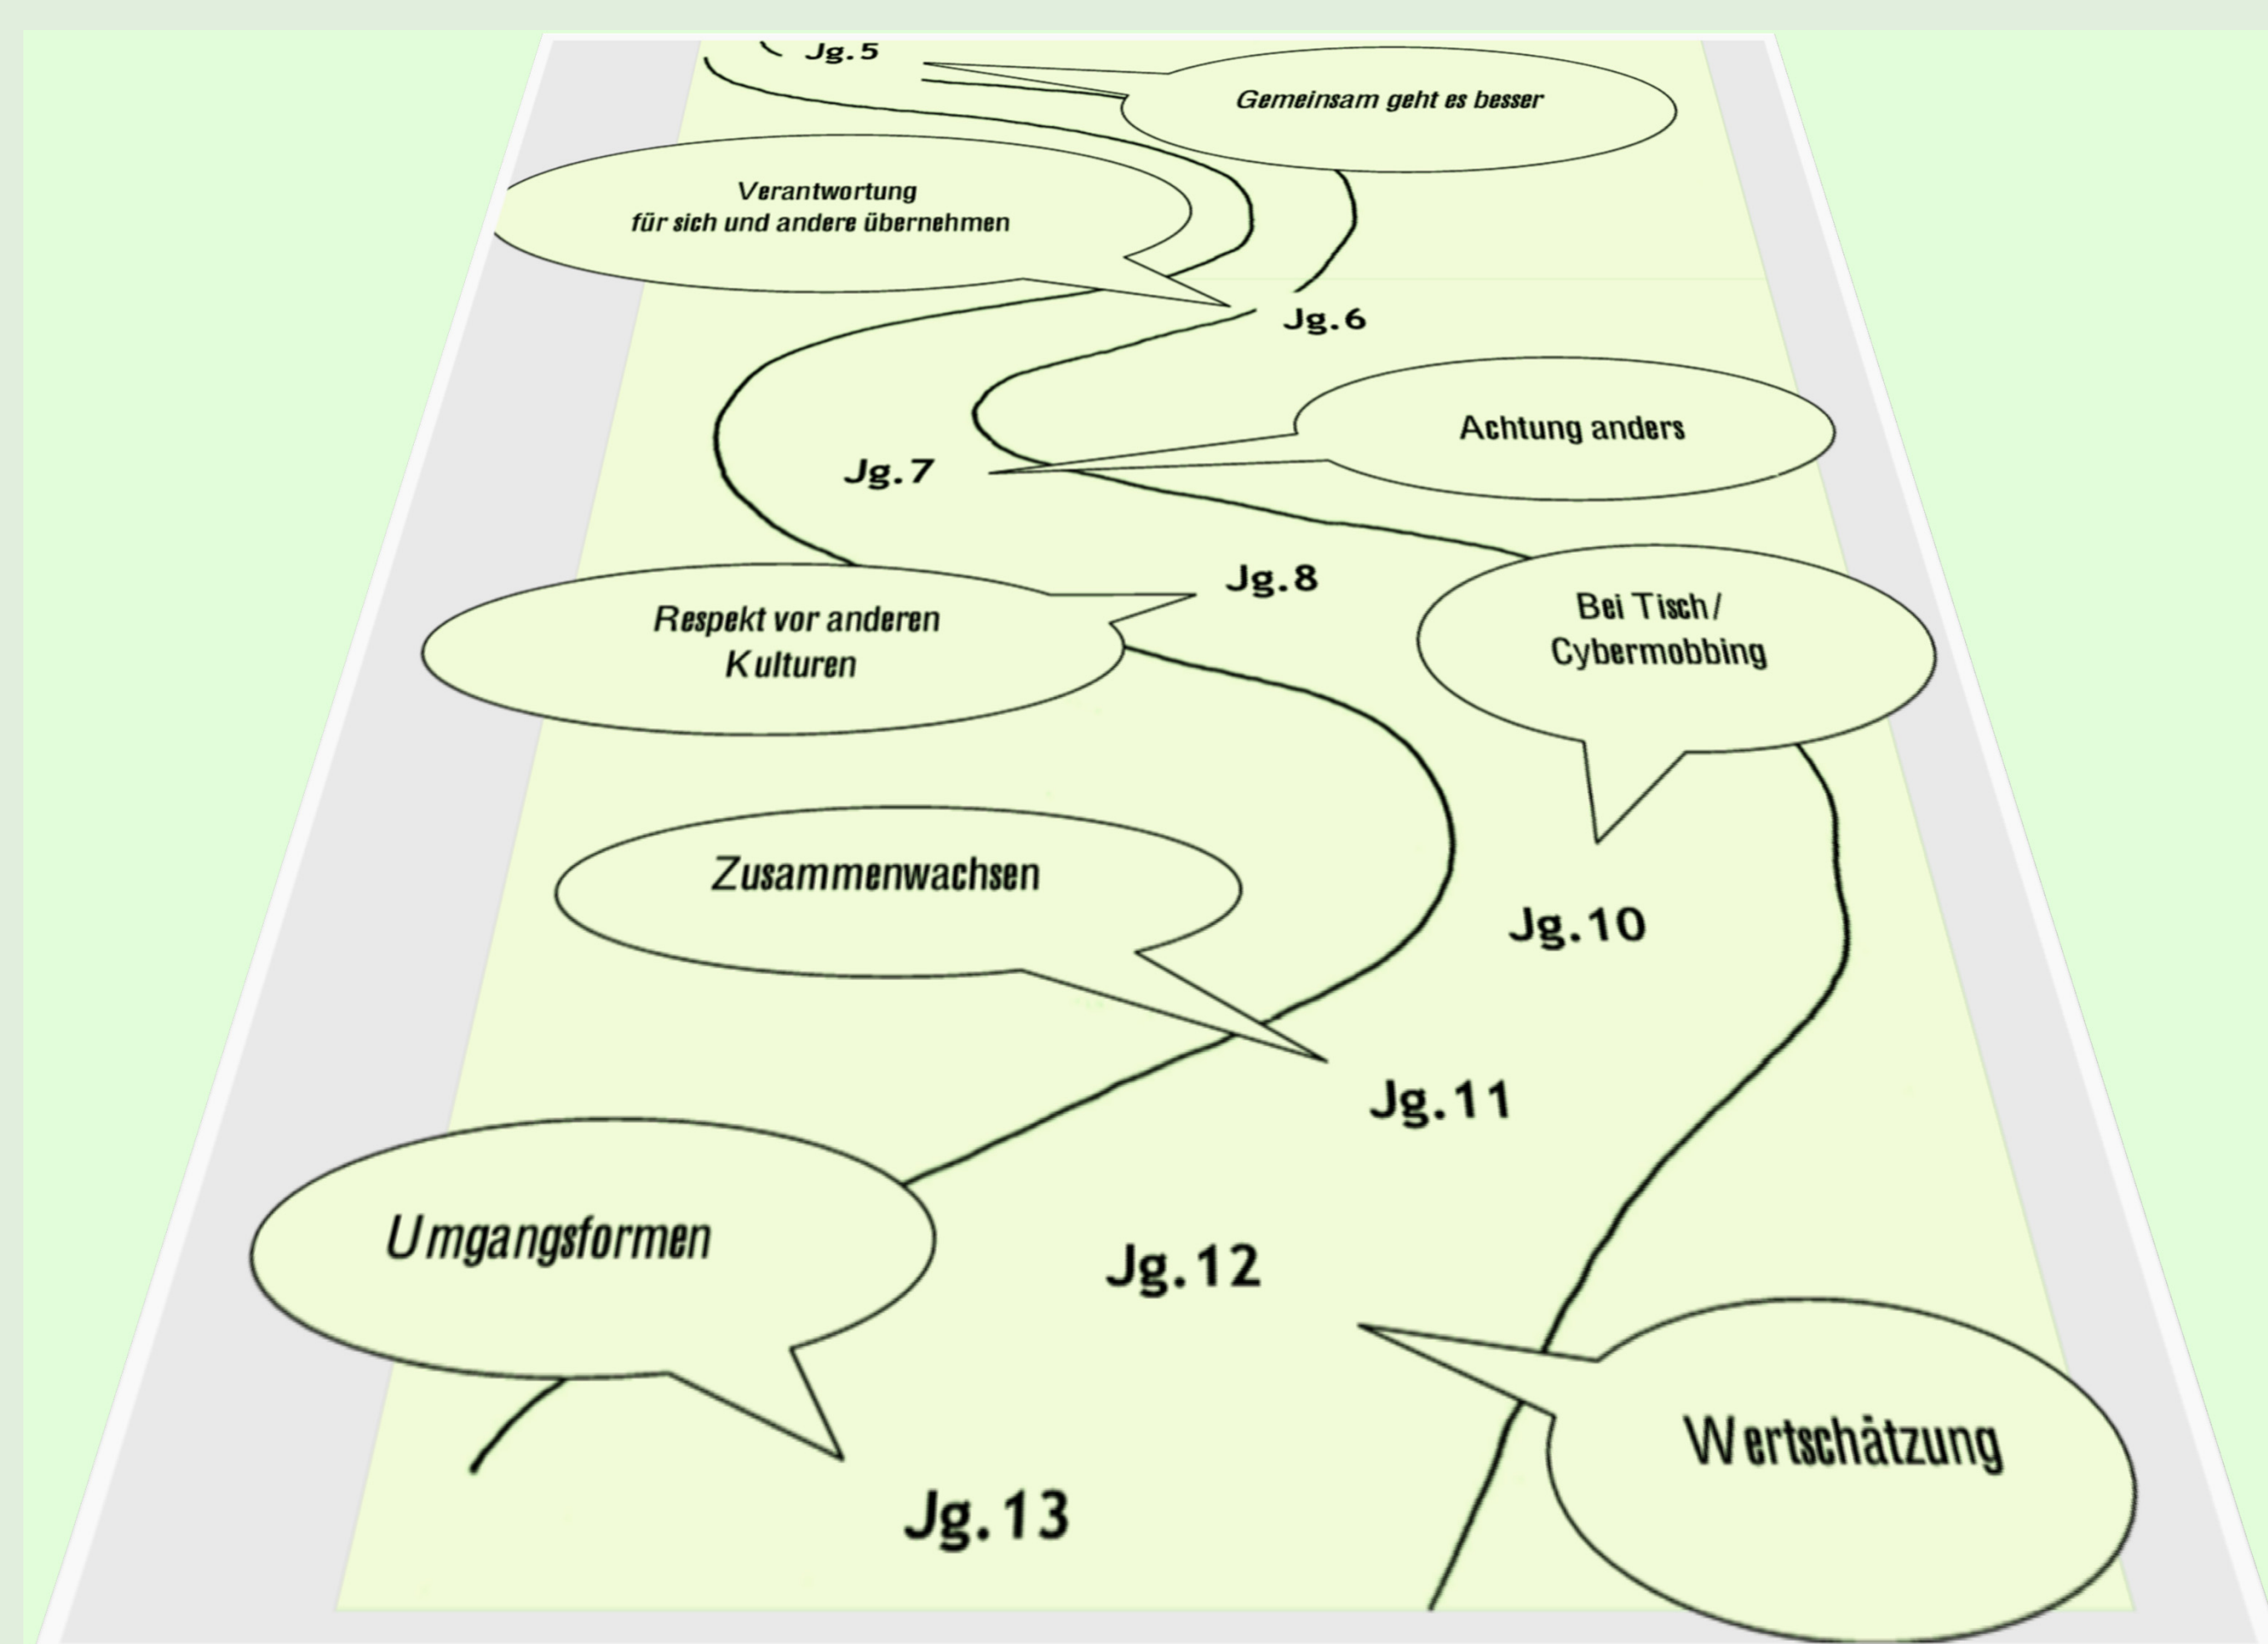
Jg. 5

Gemeinsam geht es besser

Verantwortung
für sich und andere übernehmen

Jg. 6

Achtung anders

Jg. 7

Jg. 8

Respekt vor anderen Kulturen

Bei Tisch/ Cybermobbing

Zusammenwachsen

Jg. 10

Jg. 11

Umgangsformen

Jg. 12

Wertschätzung

Jg. 13